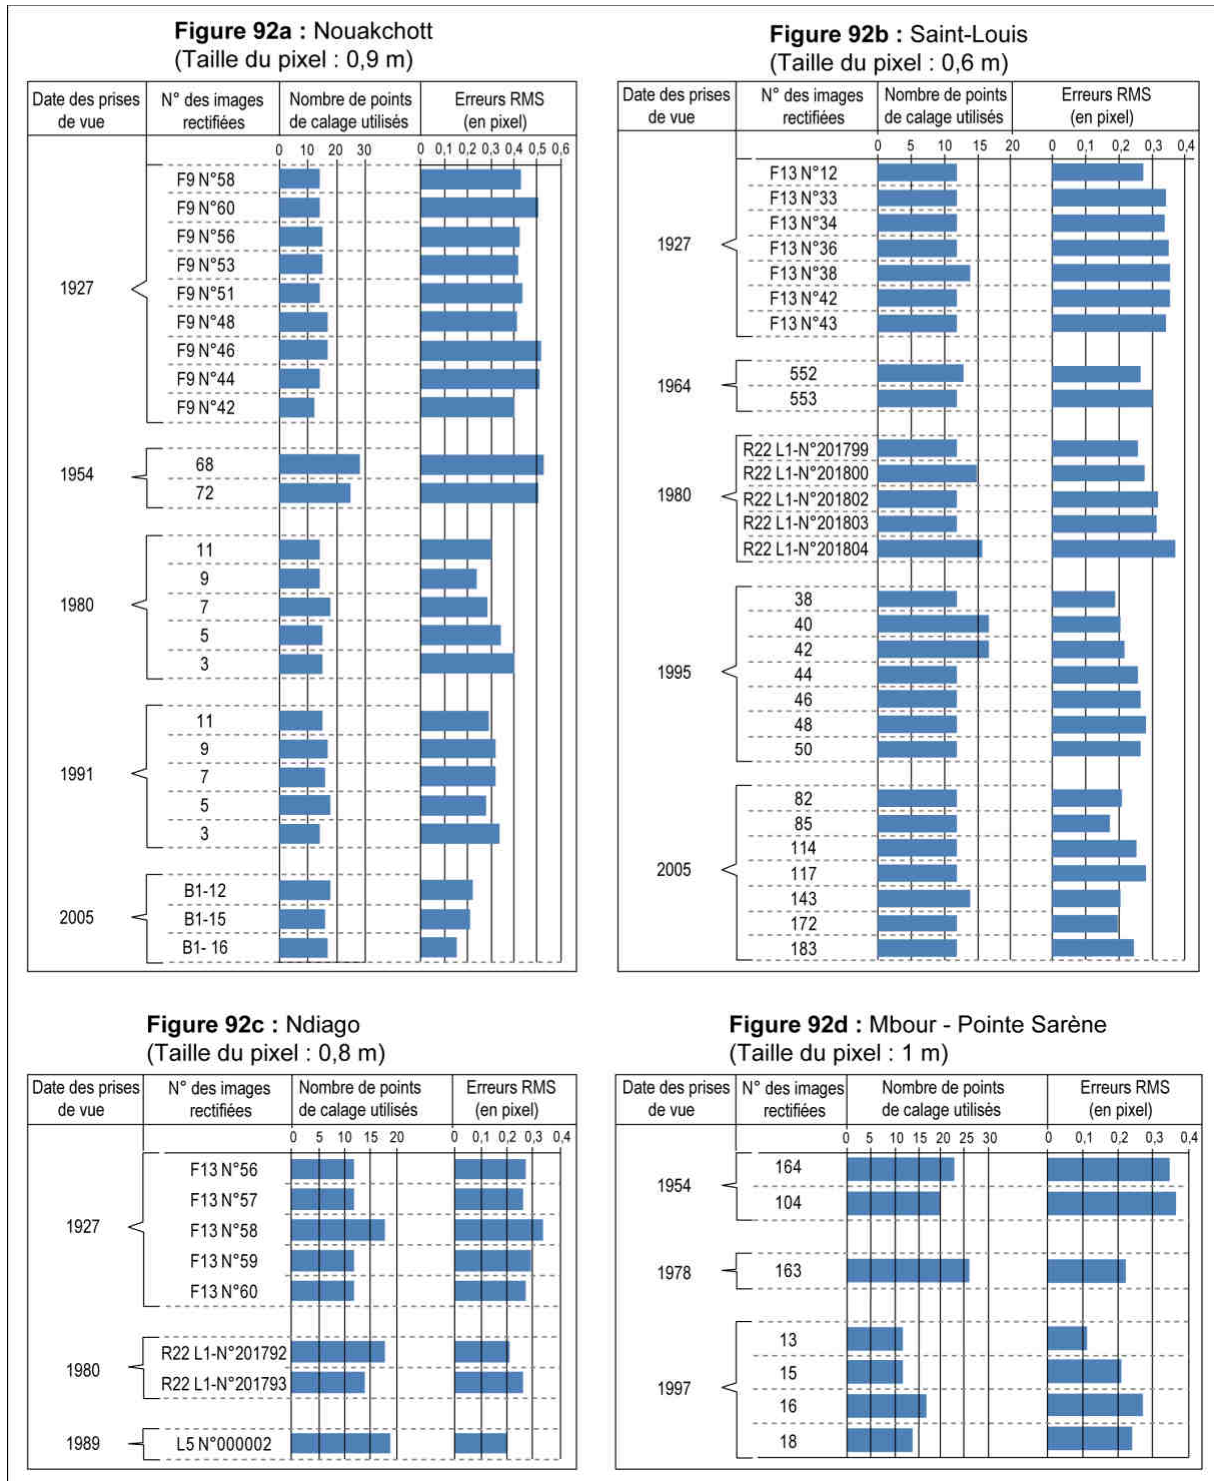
**Figure 92a :** Nouakchott
(Taille du pixel : 0,9 m)

| Date des prises de vue | N° des images rectifiées | Nombre de points de calage utilisés | Erreurs RMS (en pixel) |
|---|---|---|---|
| | | 0 10 20 30 | 0 0,1 0,2 0,3 0,4 0,5 0,6 |
| 1927 | F9 N°58 | | |
| | F9 N°60 | | |
| | F9 N°56 | | |
| | F9 N°53 | | |
| | F9 N°51 | | |
| | F9 N°48 | | |
| | F9 N°46 | | |
| | F9 N°44 | | |
| | F9 N°42 | | |
| 1954 | 68 | | |
| | 72 | | |
| 1980 | 11 | | |
| | 9 | | |
| | 7 | | |
| | 5 | | |
| | 3 | | |
| 1991 | 11 | | |
| | 9 | | |
| | 7 | | |
| | 5 | | |
| | 3 | | |
| 2005 | B1-12 | | |
| | B1-15 | | |
| | B1- 16 | | |

**Figure 92b :** Saint-Louis
(Taille du pixel : 0,6 m)

| Date des prises de vue | N° des images rectifiées | Nombre de points de calage utilisés | Erreurs RMS (en pixel) |
|---|---|---|---|
| | | 0 5 10 15 20 | 0 0,1 0,2 0,3 0,4 |
| 1927 | F13 N°12 | | |
| | F13 N°33 | | |
| | F13 N°34 | | |
| | F13 N°36 | | |
| | F13 N°38 | | |
| | F13 N°42 | | |
| | F13 N°43 | | |
| 1964 | 552 | | |
| | 553 | | |
| 1980 | R22 L1-N°201799 | | |
| | R22 L1-N°201800 | | |
| | R22 L1-N°201802 | | |
| | R22 L1-N°201803 | | |
| | R22 L1-N°201804 | | |
| 1995 | 38 | | |
| | 40 | | |
| | 42 | | |
| | 44 | | |
| | 46 | | |
| | 48 | | |
| | 50 | | |
| 2005 | 82 | | |
| | 85 | | |
| | 114 | | |
| | 117 | | |
| | 143 | | |
| | 172 | | |
| | 183 | | |

**Figure 92c :** Ndiago
(Taille du pixel : 0,8 m)

| Date des prises de vue | N° des images rectifiées | Nombre de points de calage utilisés | Erreurs RMS (en pixel) |
|---|---|---|---|
| | | 0 5 10 15 20 | 0 0,1 0,2 0,3 0,4 |
| 1927 | F13 N°56 | | |
| | F13 N°57 | | |
| | F13 N°58 | | |
| | F13 N°59 | | |
| | F13 N°60 | | |
| 1980 | R22 L1-N°201792 | | |
| | R22 L1-N°201793 | | |
| 1989 | L5 N°000002 | | |

**Figure 92d :** Mbour - Pointe Sarène
(Taille du pixel : 1 m)

| Date des prises de vue | N° des images rectifiées | Nombre de points de calage utilisés | Erreurs RMS (en pixel) |
|---|---|---|---|
| | | 0 5 10 15 20 25 30 | 0 0,1 0,2 0,3 0,4 |
| 1954 | 164 | | |
| | 104 | | |
| 1978 | 163 | | |
| 1997 | 13 | | |
| | 15 | | |
| | 16 | | |
| | 18 | | |